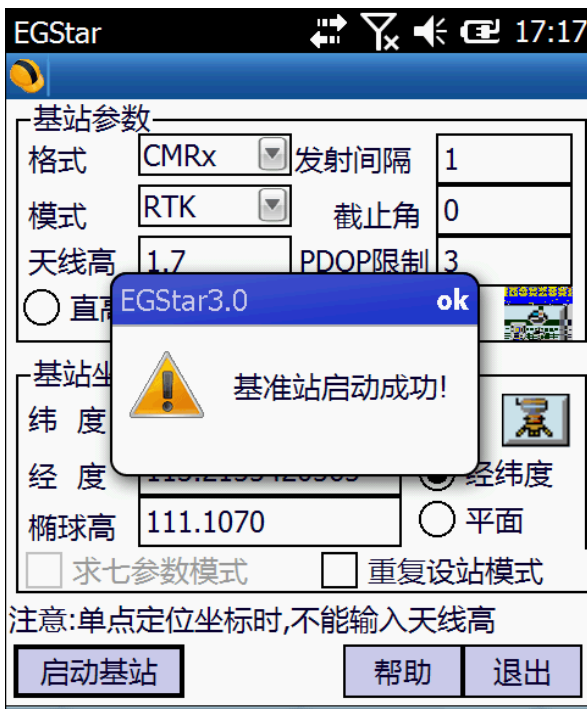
EGStar 17:17

基站参数

格式 CMRx 发射间隔 1

模式 RTK 截止角 0

天线高 1.7 PDOP限制 3

直高

EGStar3.0 ok

基准站启动成功!

基站坐

纬 度

经 度 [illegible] 经纬度

椭球高 111.1070 平面

求七参数模式 重复设站模式

注意:单点定位坐标时,不能输入天线高

启动基站 帮助 退出